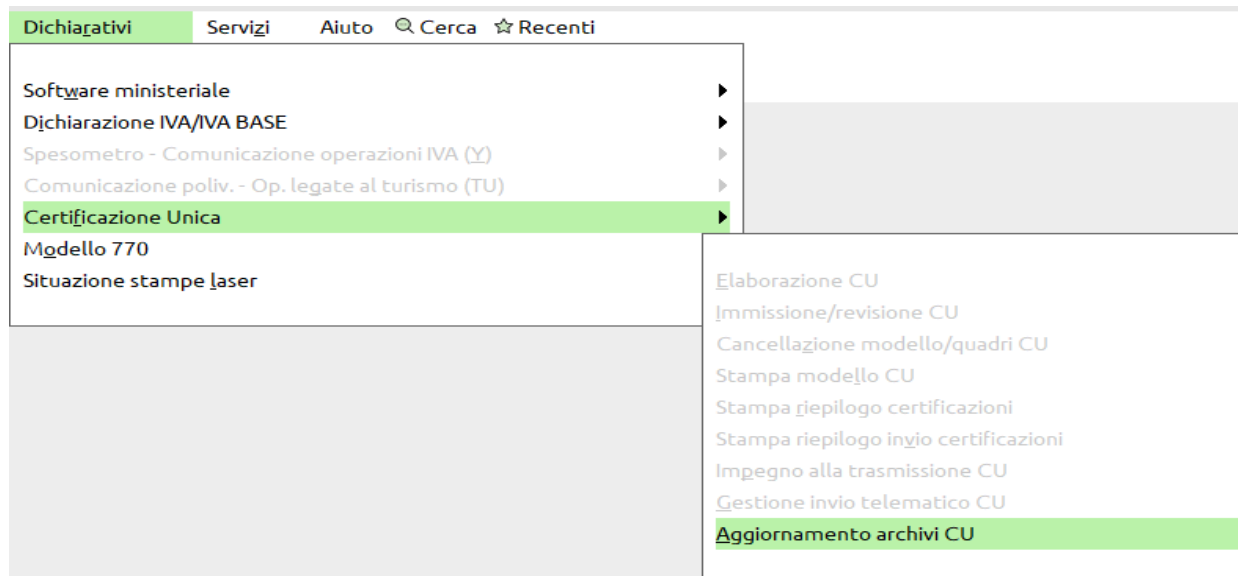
Dichiarativi Servizi Aiuto Cerca Recenti

Software ministeriale
Dichiarazione IVA/IVA BASE
Spesometro - Comunicazione operazioni IVA (Y)
Comunicazione poliv. - Op. legate al turismo (TU)
Certificazione Unica
Modello 770
Situazione stampe laser

Elaborazione CU
Immissione/revisione CU
Cancellazione modello/quadri CU
Stampa modello CU
Stampa riepilogo certificazioni
Stampa riepilogo invio certificazioni
Impegno alla trasmissione CU
Gestione invio telematico CU
Aggiornamento archivi CU